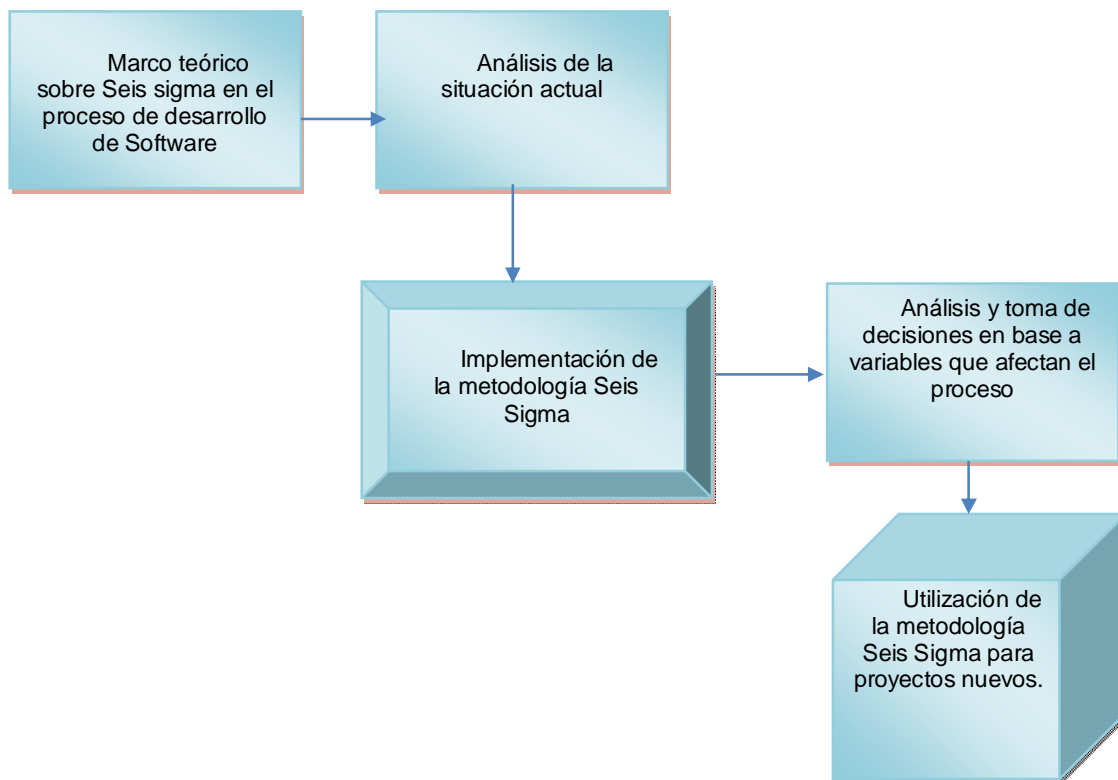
Marco teórico sobre Seis sigma en el proceso de desarrollo de Software

Análisis de la situación actual

Implementación de la metodología Seis Sigma

Análisis y toma de decisiones en base a variables que afectan el proceso

Utilización de la metodología Seis Sigma para proyectos nuevos.